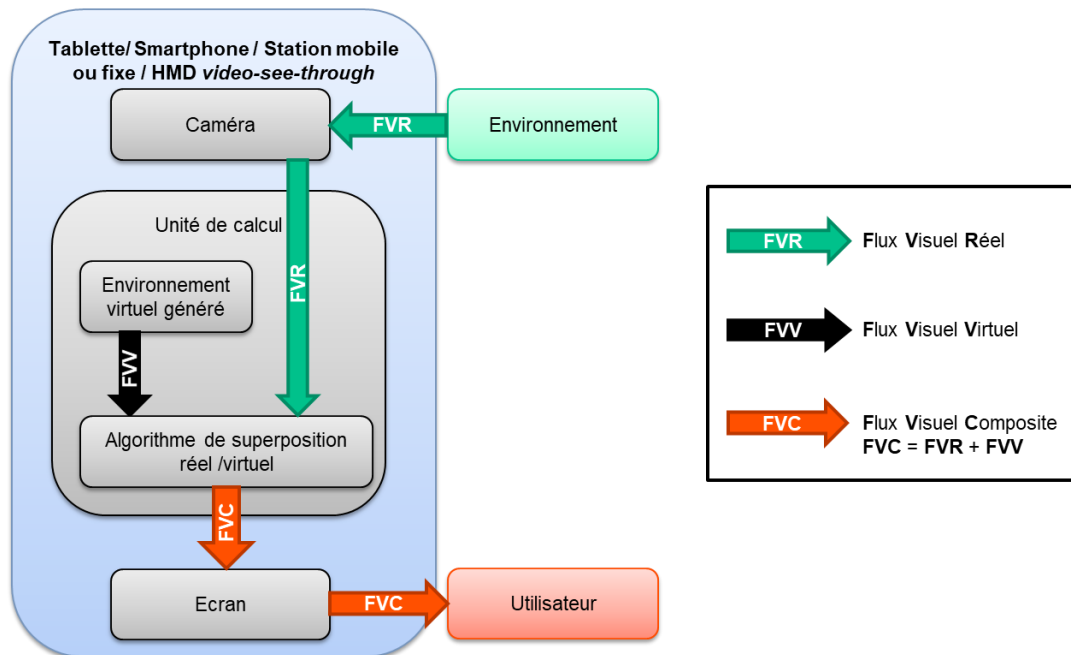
Tablette/ Smartphone / Station mobile ou fixe / HMD video-see-through

Caméra

FVR

Environnement

Unité de calcul

Environnement virtuel généré

FVR

FVV

Algorithme de superposition réel /virtuel

FVC

Ecran

FVC

Utilisateur

FVR Flux Visuel Réel

FVV Flux Visuel Virtuel

FVC Flux Visuel Composite
FVC = FVR + FVV